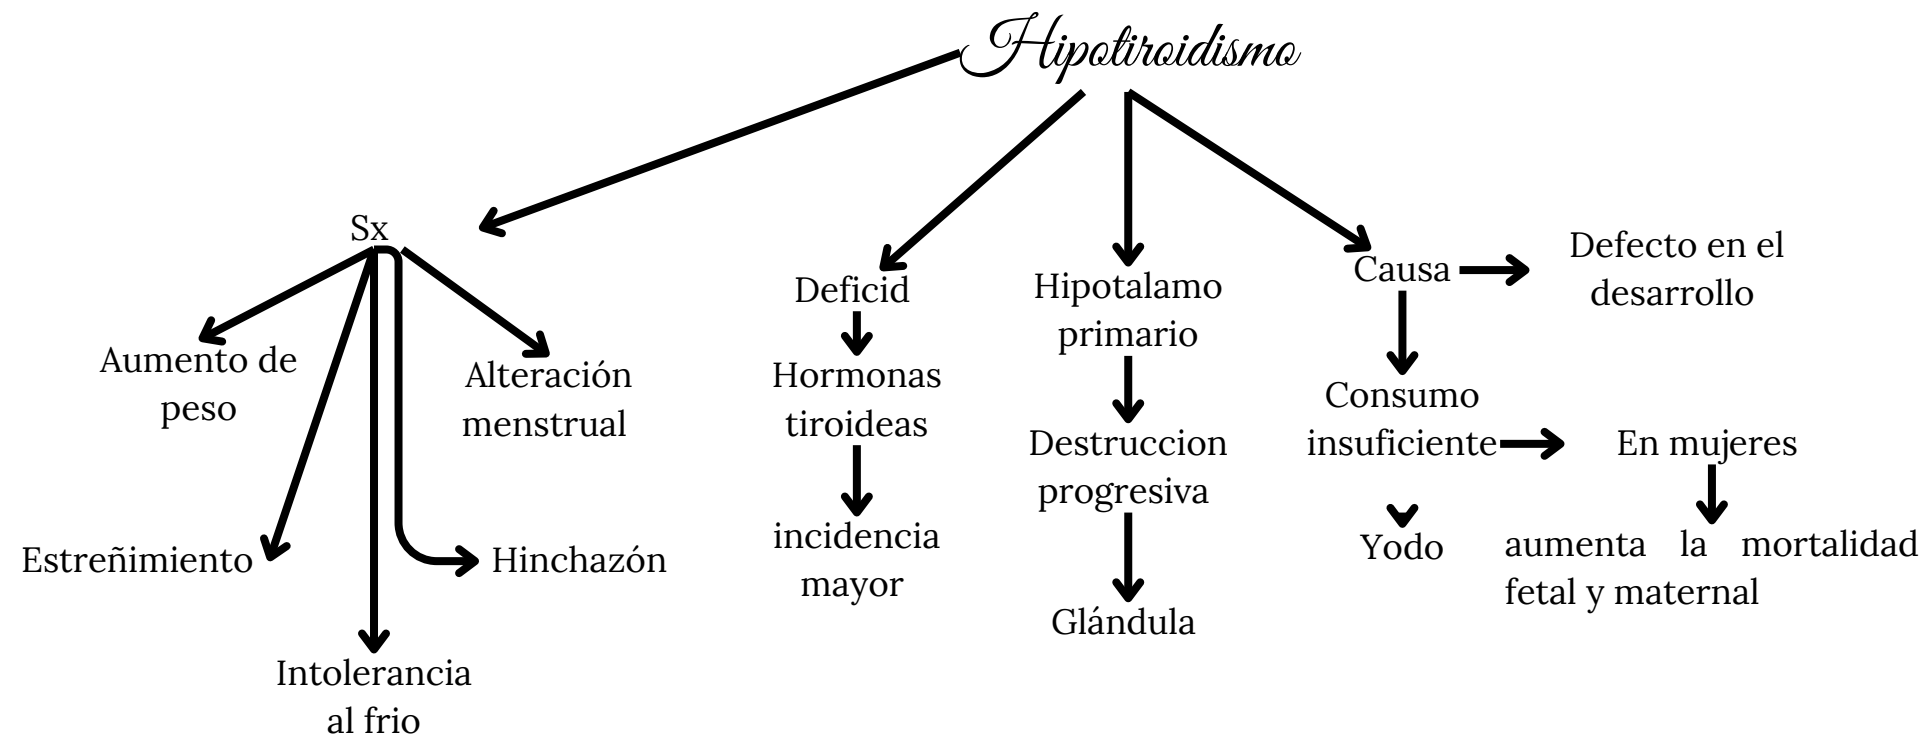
Hipotiroidismo

Sx

Aumento de peso

Estreñimiento

Intolerancia al frio

Hinchazón

Alteración menstrual

Deficid

Hormonas tiroideas

incidencia mayor

Hipotalamo primario

Destruccion progresiva

Glándula

Causa

Defecto en el desarrollo

Consumo insuficiente

Yodo

En mujeres

aumenta la mortalidad fetal y maternal